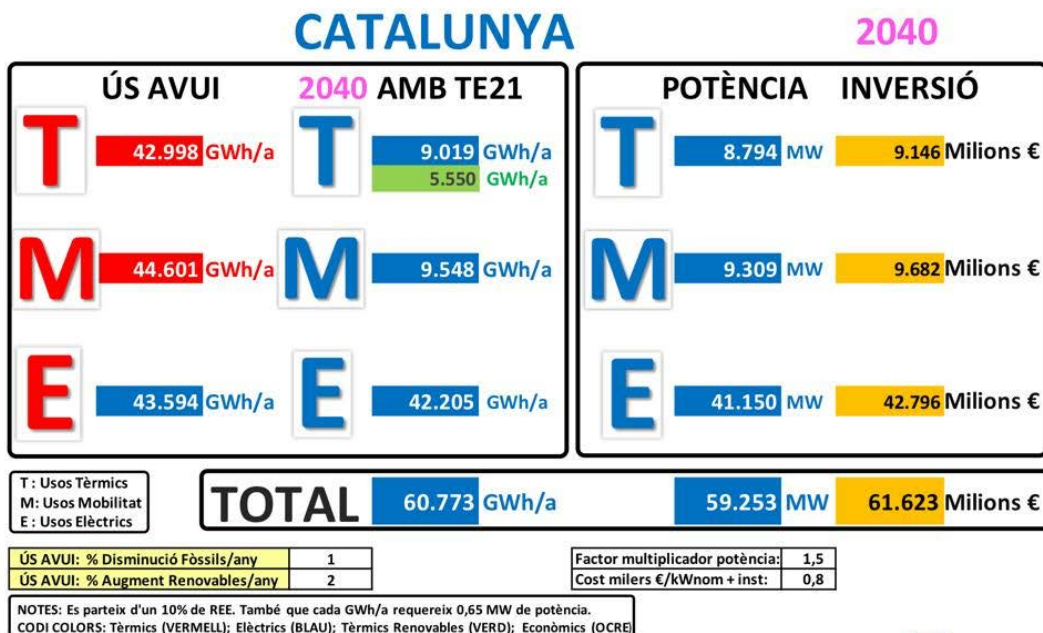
CATALUNYA 2040

ÚS AVUI 2040 AMB TE21

T 42.998 GWh/a T 9.019 GWh/a
5.550 GWh/a

M 44.601 GWh/a M 9.548 GWh/a

E 43.594 GWh/a E 42.205 GWh/a

POTÈNCIA INVERSIÓ

T 8.794 MW 9.146 Milions €

M 9.309 MW 9.682 Milions €

E 41.150 MW 42.796 Milions €

T : Usos Tèrmics
M: Usos Mobilitat
E : Usos Elèctrics

TOTAL 60.773 GWh/a 59.253 MW 61.623 Milions €

| ÚS AVUI: % Disminució Fòssils/any | 1 |
|---|---|
| ÚS AVUI: % Augment Renovables/any | 2 |

| Factor multiplicador potència: | 1,5 |
|---|---|
| Cost milers €/kWnom + inst: | 0,8 |

NOTES: Es parteix d'un 10% de REE. També que cada GWh/a requereix 0,65 MW de potència.
CODI COLORS: Tèrmics (VERMELL); Elèctrics (BLAU); Tèrmics Renovables (VERD); Econòmics (OCRE)